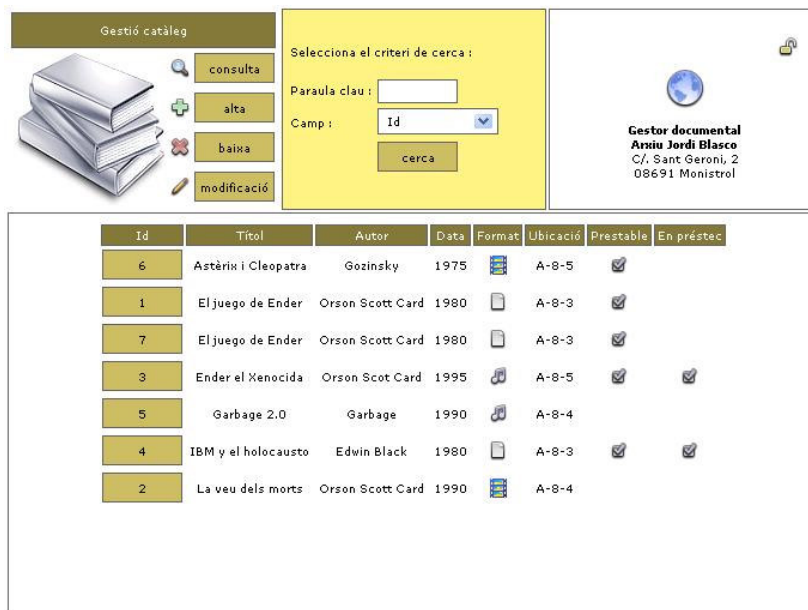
Gestió catàleg

consulta

alta

baixa

modificació

Selecciona el criteri de cerca :

Paraula clau :

Camp : Id

cerca

Gestor documental
Arxiu Jordi Blasco
C/. Sant Geroni, 2
08691 Monistrol

| Id | Títol | Autor | Data | Format | Ubicació | Prestable | En préstec |
|---|---|---|---|---|---|---|---|
| 6 | Astèrix i Cleopatra | Gozinsky | 1975 | | A-8-5 | | |
| 1 | El juego de Ender | Orson Scott Card | 1980 | | A-8-3 | | |
| 7 | El juego de Ender | Orson Scott Card | 1980 | | A-8-3 | | |
| 3 | Ender el Xenocida | Orson Scot Card | 1995 | | A-8-5 | | |
| 5 | Garbage 2.0 | Garbage | 1990 | | A-8-4 | | |
| 4 | IBM y el holocausto | Edwin Black | 1980 | | A-8-3 | | |
| 2 | La veu dels morts | Orson Scott Card | 1990 | | A-8-4 | | |